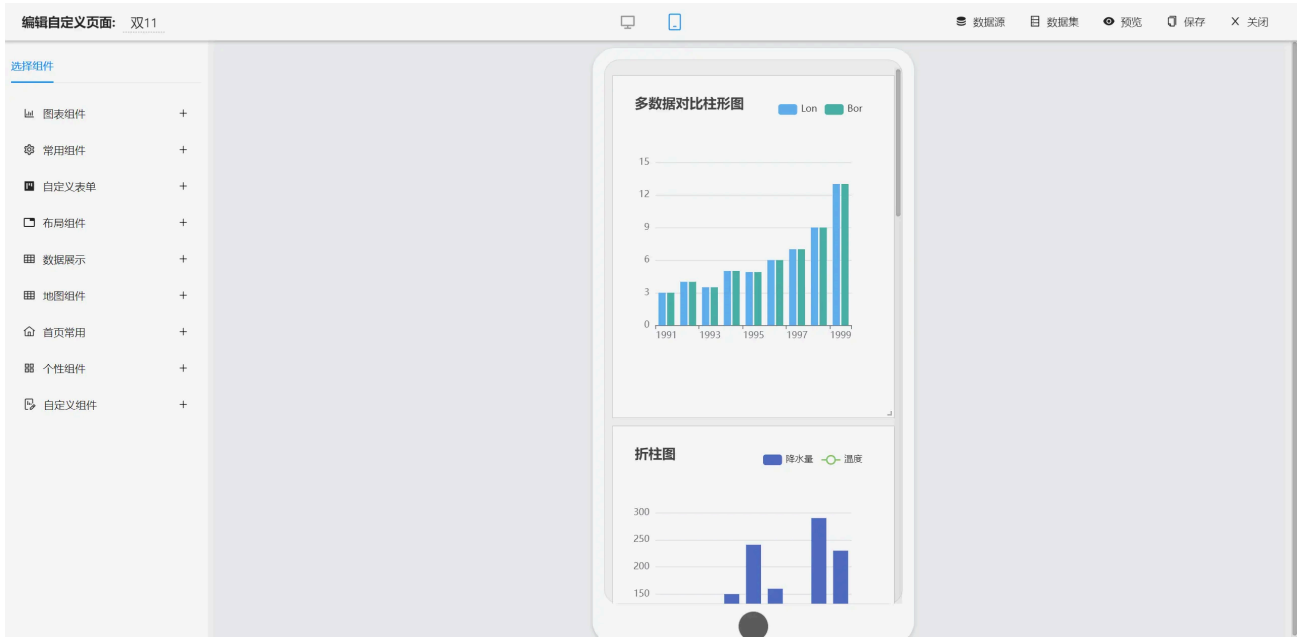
编辑自定义页面: 双11

数据源 数据集 预览 保存 关闭

选择组件

图表组件 +
常用组件 +
自定义表单 +
布局组件 +
数据展示 +
地图组件 +
首页常用 +
个性组件 +
自定义组件 +

多数据对比柱形图

Lon Bor

15
12
9
6
3
0
1991 1993 1995 1997 1999

折柱图

降水量 温度

300
250
200
150